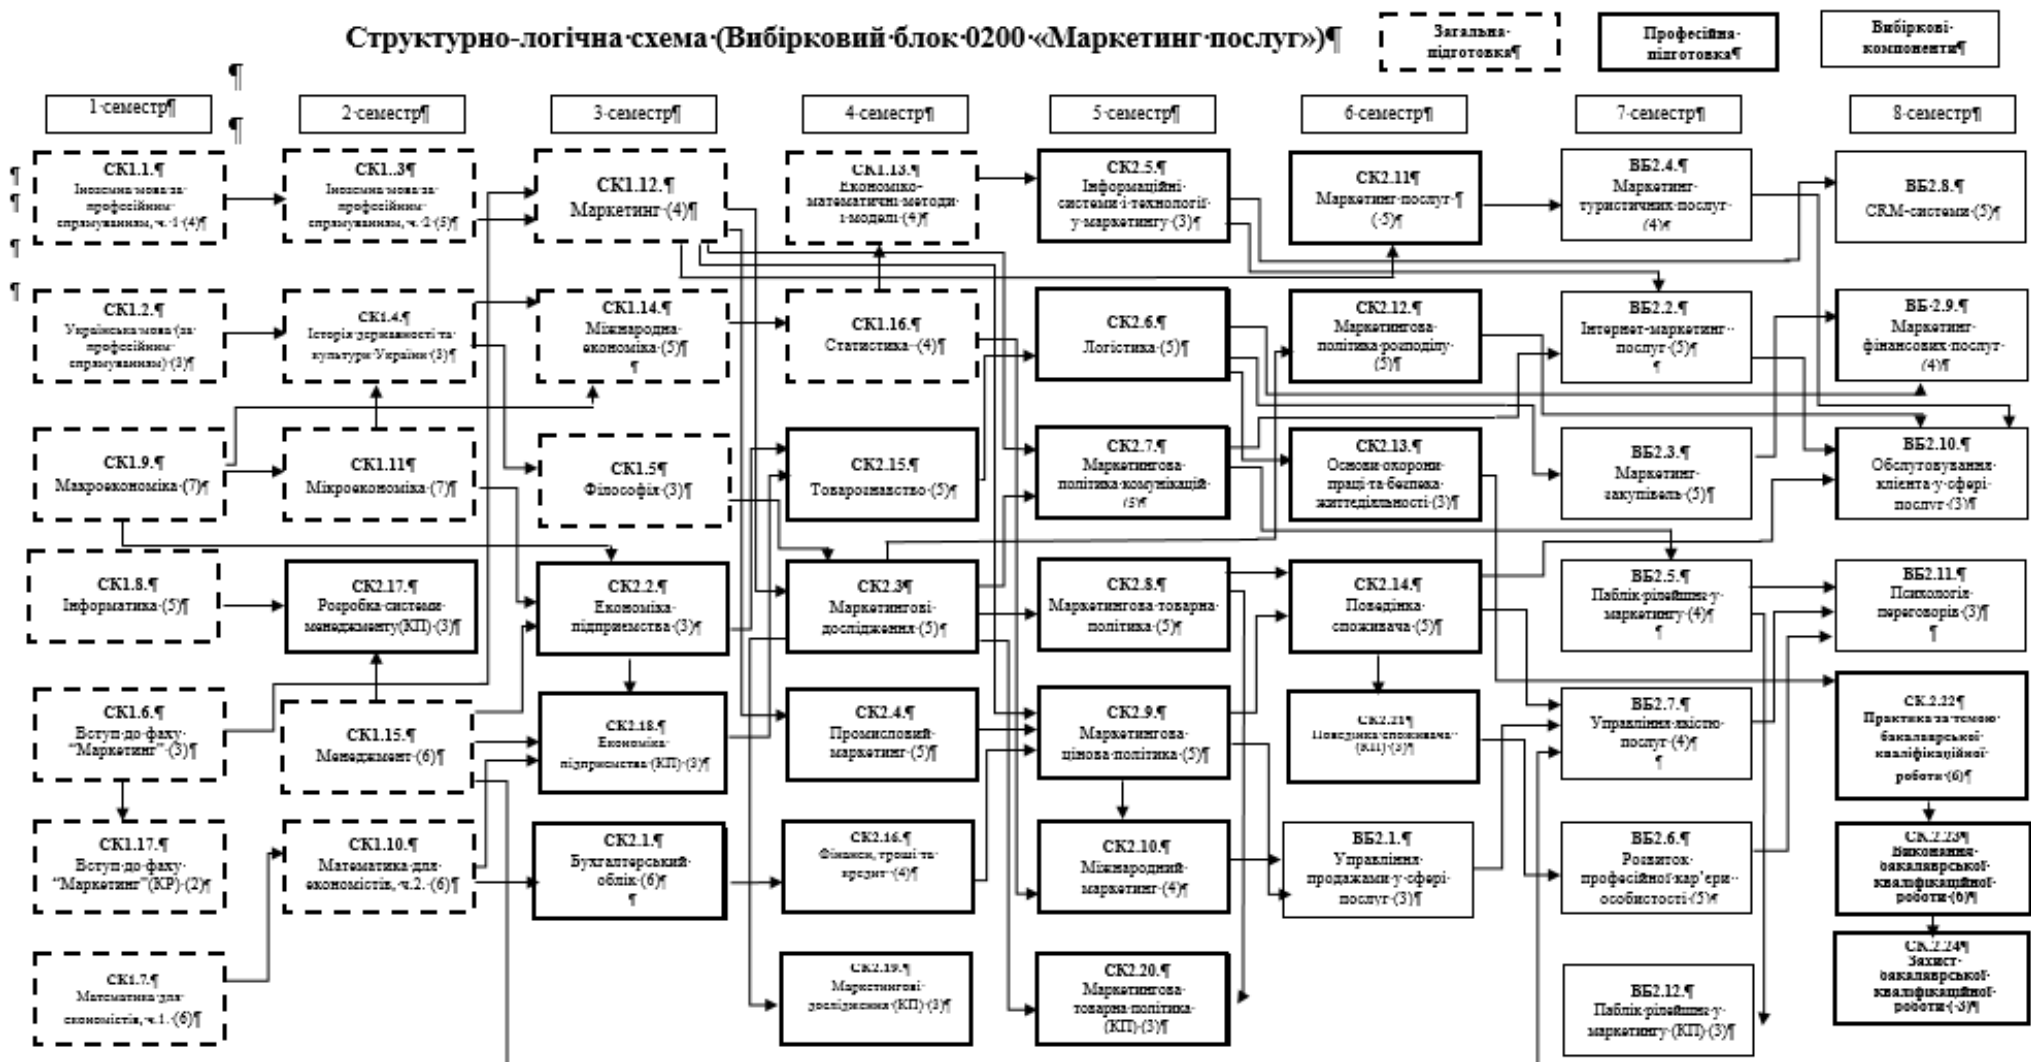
Структурно-логічна·схема·(Вибірковий·блок·0200·«Маркетинг·послуг»)¶

Загальна·підготовка¶

Професійна·підготовка¶

Вибіркові·компоненти¶

¶

¶

1·семестр¶

2·семестр¶

3·семестр¶

4·семестр¶

5·семестр¶

6·семестр¶

7·семестр¶

8·семестр¶

¶
¶
¶
¶

СК1.1.¶ Іноземна·мова·за·професійним·спрямуванням,·ч.·1·(4)¶

СК1.2.¶ Українська·мова·(за·професійним·спрямуванням)·(3)¶

СК1.9.¶ Макроекономіка·(7)¶

СК1.8.¶ Інформатика·(5)¶

СК1.6.¶ Вступ·до·фаху·"Маркетинг"·(3)¶

СК1.17.¶ Вступ·до·фаху·"Маркетинг"(КР)·(2)¶

СК1.7.¶ Математика·для·економістів,·ч.1.·(6)¶

СК1..3¶ Іноземна·мова·за·професійним·спрямуванням,·ч.·2·(5)¶

СК1.4.¶ Історія·державності·та·культури·України·(3)¶

СК1.11¶ Мікроекономіка·(7)¶

СК2.17.¶ Розробка·системи·менеджменту(КП)·(3)¶

СК1.15.¶ Менеджмент·(6)¶

СК1.10.¶ Математика·для·економістів,·ч.2.·(6)¶

СК1.12.¶ Маркетинг·(4)¶

СК1.14.¶ Міжнародна·економіка·(5)¶ ¶

СК1.5¶ Філософія·(3)¶

СК2.2.¶ Економіка·підприємства·(3)¶

СК2.18.¶ Економіка·підприємства·(КП)·(3)¶

СК2.1.¶ Бухгалтерський·облік·(6)¶ ¶

СК1.13.¶ Економіко-математичні·методи·і·моделі·(4)¶

СК1.16.¶ Статистика··(4)¶

СК2.15.¶ Товарознавство·(5)¶

СК2.3¶ Маркетингові·дослідження·(5)¶

СК2.4.¶ Промисловий·маркетинг·(5)¶

СК2.16.¶ Фінанси,·гроші·та·кредит··(4)¶

СК2.19.¶ Маркетингові·дослідження·(КП)·(3)¶

СК2.5.¶ Інформаційні·системи·і·технології·у·маркетингу·(3)¶

СК2.6.¶ Логістика·(5)¶

СК2.7.¶ Маркетингова·політика·комунікацій·(5)¶

СК2.8.¶ Маркетингова·товарна·політика·(5)¶

СК2.9.¶ Маркетингова·цінова·політика·(5)¶

СК2.10.¶ Міжнародний·маркетинг·(4)¶

СК2.20.¶ Маркетингова·товарна·політика·(КП)·(3)¶

СК2.11¶ Маркетинг·послуг·¶ (·5)¶

СК2.12.¶ Маркетингова·політика·розподілу·(5)¶

СК2.13.¶ Основи·охорони·праці·та·безпека·життєдіяльності·(3)¶

СК2.14.¶ Поведінка·споживача·(5)¶

СК2.21¶ Поведінка·споживача··(КП)·(3)¶

ВБ2.1.¶ Управління·продажами·у·сфері·послуг·(3)¶

ВБ2.4.¶ Маркетинг·туристичних·послуг·(4)¶

ВБ2.2.¶ Інтернет-маркетинг··послуг·(5)¶ ¶

ВБ2.3.¶ Маркетинг·закупівель·(5)¶

ВБ2.5.¶ Паблік·рілейшнз·у·маркетингу·(4)¶ ¶

ВБ2.7.¶ Управління·якістю·послуг·(4)¶ ¶

ВБ2.6.¶ Розвиток·професійної·кар'єри··особистості·(5)¶

ВБ2.12.¶ Паблік·рілейшнз·у·маркетингу·(КП)·(3)¶

ВБ2.8.¶ CRM-системи·(5)¶

ВБ·2.9.¶ Маркетинг·фінансових·послуг·(4)¶

ВБ2.10.¶ Обслуговування·клієнта·у·сфері·послуг·(3)¶

ВБ2.11.¶ Психологія·переговорів·(3)¶ ¶

СК.2.22¶ Практика·за·темою·бакалаврської·кваліфікаційної·роботи·(6)¶

СК.2.23¶ Виконання·бакалаврської·кваліфікаційної·роботи·(6)¶

СК.2.24¶ Захист·бакалаврської·кваліфікаційної·роботи·(·3)¶